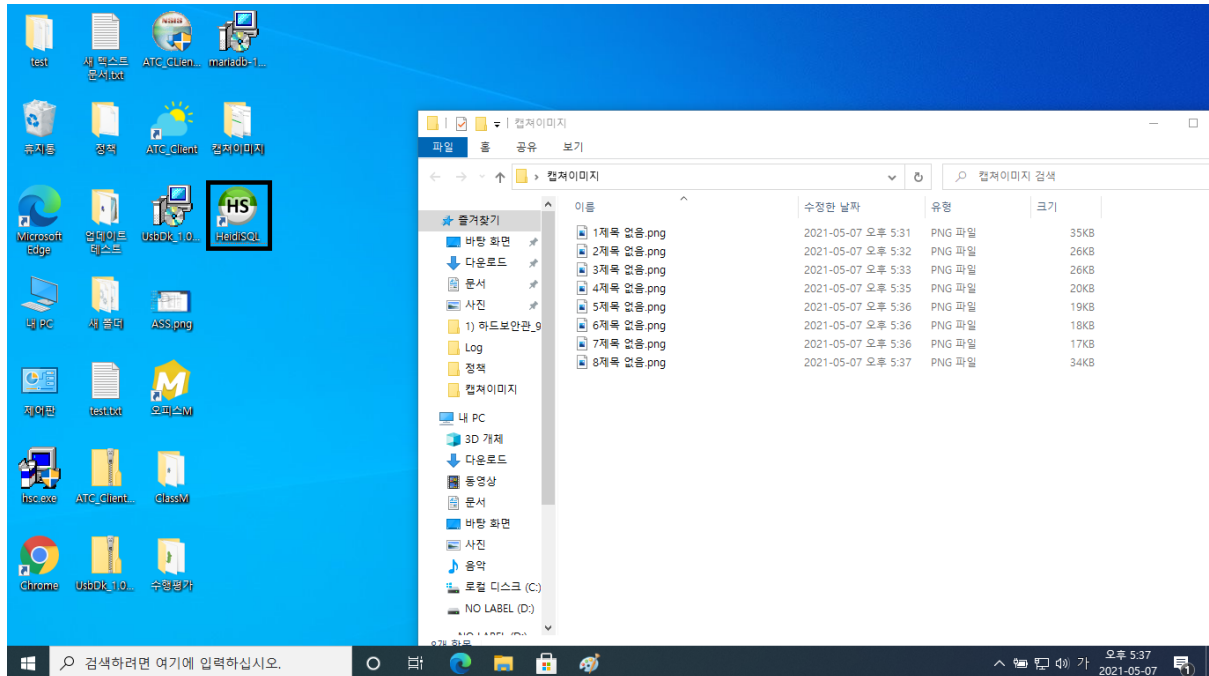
test
새 텍스트 문서.txt
ATC_CLien...
mariadb-1...
휴지통
정책
ATC_Client
캡쳐이미지
Microsoft Edge
업데이트 테스트
UsbDk_1.0...
HeidiSQL
내 PC
새 폴더
ASS.png
제어판
test.txt
오피스M
hsc.exe
ATC_Client...
ClassM
Chrome
UsbDk_1.0...
수행평가

캡쳐이미지
파일 홈 공유 보기
› 캡쳐이미지
캡쳐이미지 검색
즐겨찾기
바탕 화면
다운로드
문서
사진
1) 하드보안관_9
Log
정책
캡쳐이미지
내 PC
3D 개체
다운로드
동영상
문서
바탕 화면
사진
음악
로컬 디스크 (C:)
NO LABEL (D:)
NO LABEL (D:)
9개 항목

| 이름 | 수정한 날짜 | 유형 | 크기 |
|---|---|---|---|
| 1제목 없음.png | 2021-05-07 오후 5:31 | PNG 파일 | 35KB |
| 2제목 없음.png | 2021-05-07 오후 5:32 | PNG 파일 | 26KB |
| 3제목 없음.png | 2021-05-07 오후 5:33 | PNG 파일 | 26KB |
| 4제목 없음.png | 2021-05-07 오후 5:35 | PNG 파일 | 20KB |
| 5제목 없음.png | 2021-05-07 오후 5:36 | PNG 파일 | 19KB |
| 6제목 없음.png | 2021-05-07 오후 5:36 | PNG 파일 | 18KB |
| 7제목 없음.png | 2021-05-07 오후 5:36 | PNG 파일 | 17KB |
| 8제목 없음.png | 2021-05-07 오후 5:37 | PNG 파일 | 34KB |

검색하려면 여기에 입력하십시오.
가
오후 5:37
2021-05-07